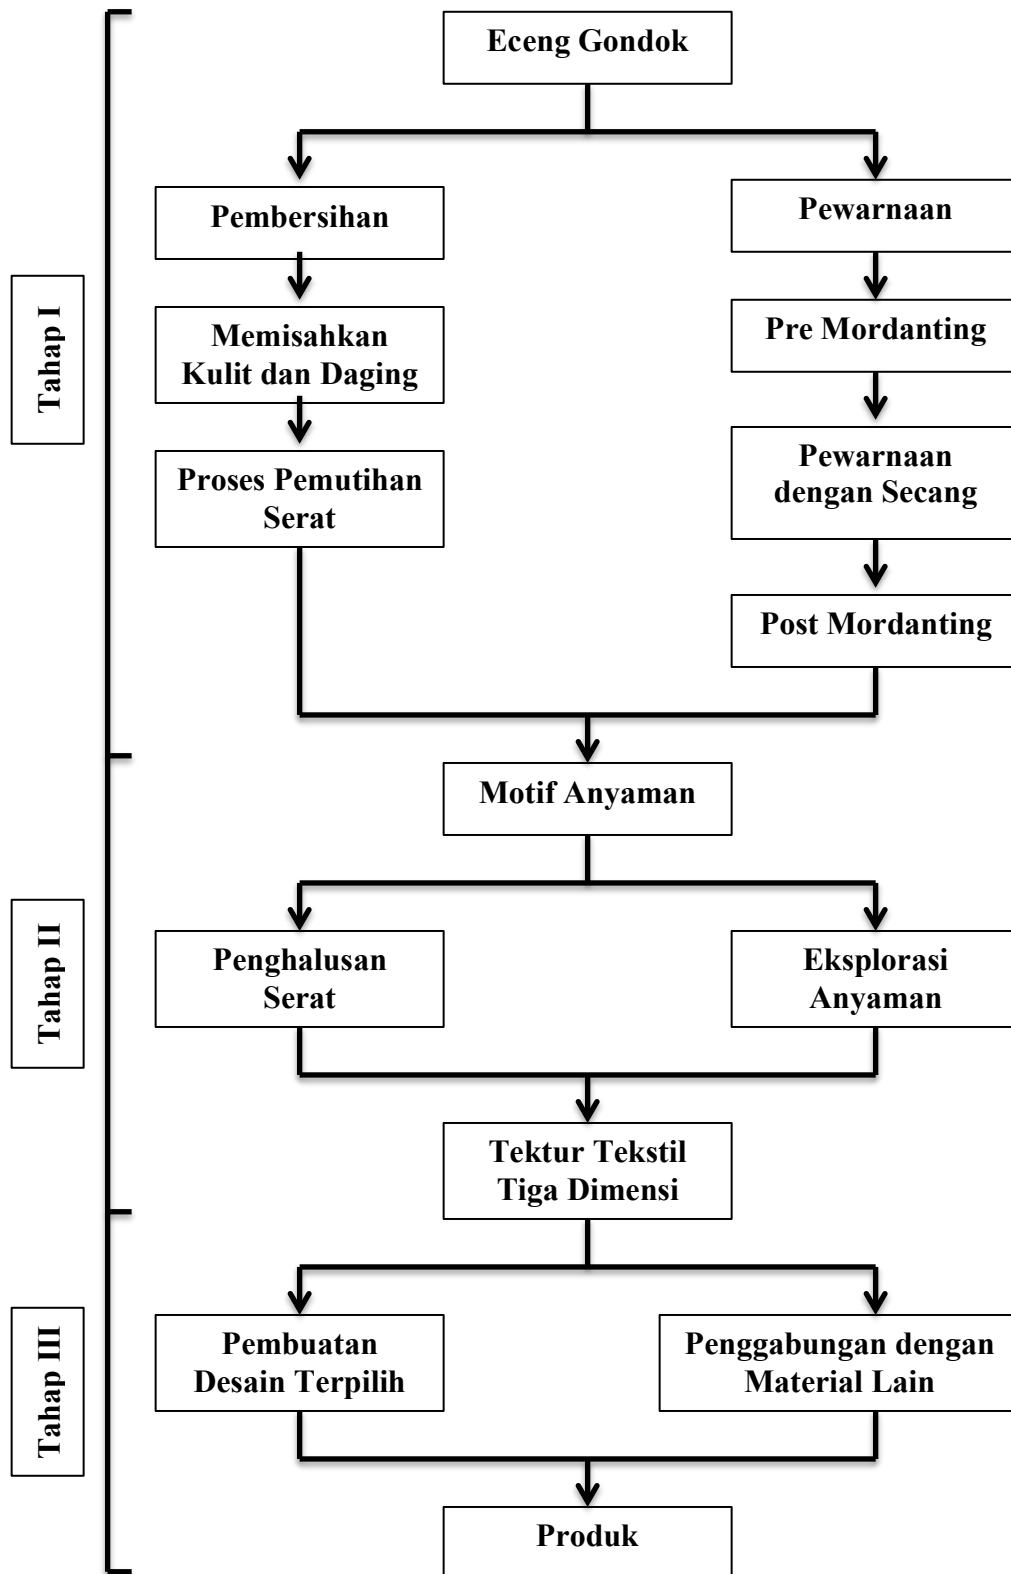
Tahap I

Eceng Gondok

Pembersihan

Memisahkan Kulit dan Daging

Proses Pemutihan Serat

Pewarnaan

Pre Mordanting

Pewarnaan dengan Secang

Post Mordanting

Tahap II

Motif Anyaman

Penghalusan Serat

Eksplorasi Anyaman

Tektur Tekstil Tiga Dimensi

Tahap III

Pembuatan Desain Terpilih

Penggabungan dengan Material Lain

Produk